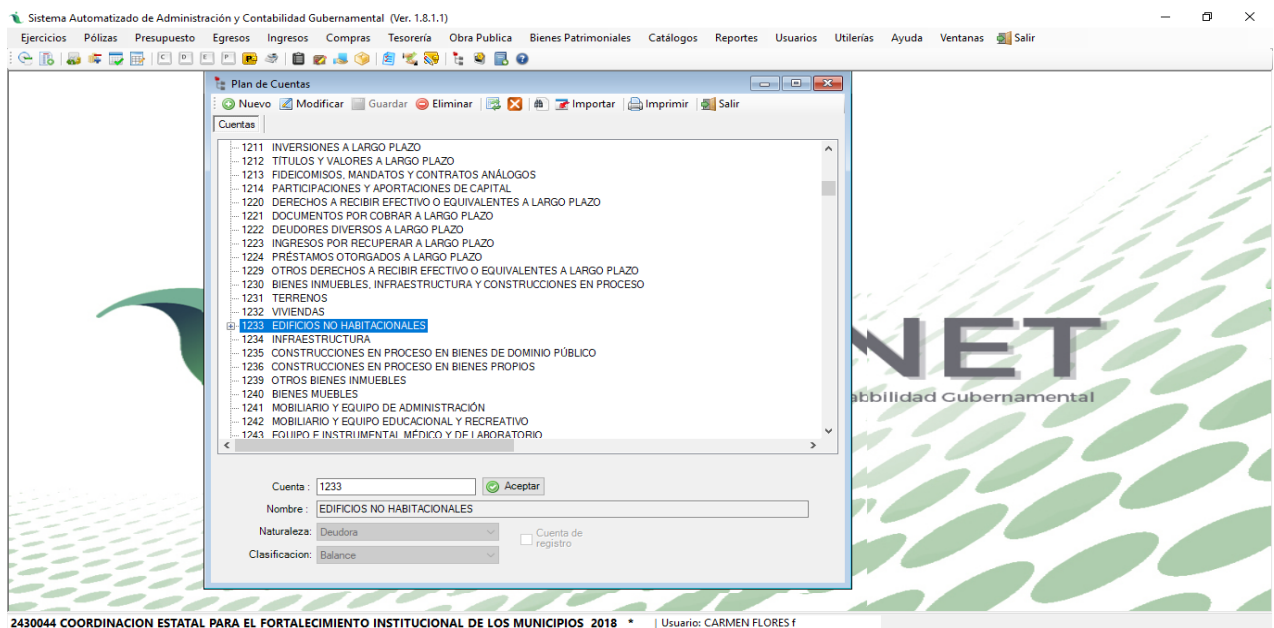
Sistema Automatizado de Administración y Contabilidad Gubernamental (Ver. 1.8.1.1)

Ejercicios Pólizas Presupuesto Egresos Ingresos Compras Tesorería Obra Publica Bienes Patrimoniales Catálogos Reportes Usuarios Utilerías Ayuda Ventanas Salir

Plan de Cuentas

Nuevo Modificar Guardar Eliminar Importar Imprimir Salir

Cuentas

1211 INVERSIONES A LARGO PLAZO
1212 TÍTULOS Y VALORES A LARGO PLAZO
1213 FIDEICOMISOS, MANDATOS Y CONTRATOS ANÁLOGOS
1214 PARTICIPACIONES Y APORTACIONES DE CAPITAL
1220 DERECHOS A RECIBIR EFECTIVO O EQUIVALENTES A LARGO PLAZO
1221 DOCUMENTOS POR COBRAR A LARGO PLAZO
1222 DEUDORES DIVERSOS A LARGO PLAZO
1223 INGRESOS POR RECUPERAR A LARGO PLAZO
1224 PRÉSTAMOS OTORGADOS A LARGO PLAZO
1229 OTROS DERECHOS A RECIBIR EFECTIVO O EQUIVALENTES A LARGO PLAZO
1230 BIENES INMUEBLES, INFRAESTRUCTURA Y CONSTRUCCIONES EN PROCESO
1231 TERRENOS
1232 VIVIENDAS
1233 EDIFICIOS NO HABITACIONALES
1234 INFRAESTRUCTURA
1235 CONSTRUCCIONES EN PROCESO EN BIENES DE DOMINIO PÚBLICO
1236 CONSTRUCCIONES EN PROCESO EN BIENES PROPIOS
1239 OTROS BIENES INMUEBLES
1240 BIENES MUEBLES
1241 MOBILIARIO Y EQUIPO DE ADMINISTRACIÓN
1242 MOBILIARIO Y EQUIPO EDUCACIONAL Y RECREATIVO
1243 EQUIPO E INSTRUMENTAL MÉDICO Y DE LABORATORIO

Cuenta : 1233 Aceptar
Nombre : EDIFICIOS NO HABITACIONALES
Naturaleza : Deudora
Cuenta de registro
Clasificacion : Balance

NET
abbilidad Gubernamental

2430044 COORDINACION ESTATAL PARA EL FORTALECIMIENTO INSTITUCIONAL DE LOS MUNICIPIOS 2018 * | Usuario: CARMEN FLORES f